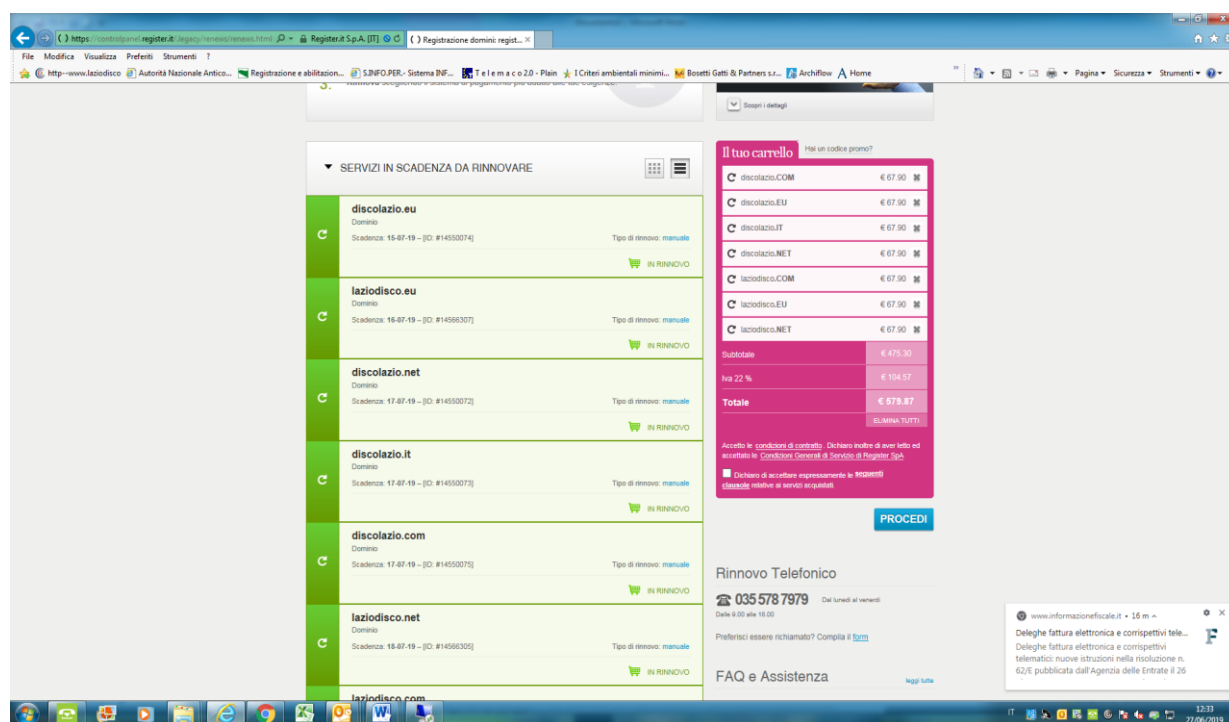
https://controlpanel.register.it/legacy/renews/renews.html | Register.it S.p.A. [IT] | Registrazione domini: regist... ×

File Modifica Visualizza Preferiti Strumenti ?

http---www.laziodisco | Autorità Nazionale Antico... | Registrazione e abilitazion... | S.INFO.PER.- Sistema INF... | T e l e m a c o 2.0 - Plain | I Criteri ambientali minimi... | Bosetti Gatti & Partners s.r... | Archiflow | Home

Pagina ▾ Sicurezza ▾ Strumenti ▾

3. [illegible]

Scopri i dettagli

▾ SERVIZI IN SCADENZA DA RINNOVARE

discolazio.eu
Dominio
Scadenza: 15-07-19 – [ID: #14550074]
Tipo di rinnovo: manuale
IN RINNOVO

laziodisco.eu
Dominio
Scadenza: 16-07-19 – [ID: #14566307]
Tipo di rinnovo: manuale
IN RINNOVO

discolazio.net
Dominio
Scadenza: 17-07-19 – [ID: #14550072]
Tipo di rinnovo: manuale
IN RINNOVO

discolazio.it
Dominio
Scadenza: 17-07-19 – [ID: #14550073]
Tipo di rinnovo: manuale
IN RINNOVO

discolazio.com
Dominio
Scadenza: 17-07-19 – [ID: #14550075]
Tipo di rinnovo: manuale
IN RINNOVO

laziodisco.net
Dominio
Scadenza: 18-07-19 – [ID: #14566305]
Tipo di rinnovo: manuale
IN RINNOVO

laziodisco.com

Il tuo carrello
Hai un codice promo?

| | |
|---|---|
| discolazio.COM | € 67.90 |
| discolazio.EU | € 67.90 |
| discolazio.IT | € 67.90 |
| discolazio.NET | € 67.90 |
| laziodisco.COM | € 67.90 |
| laziodisco.EU | € 67.90 |
| laziodisco.NET | € 67.90 |
| Subtotale | € 475.30 |
| Iva 22 % | € 104.57 |
| Totale | € 579.87 |

ELIMINA TUTTI

Accetto le condizioni di contratto. Dichiaro inoltre di aver letto ed accettato le Condizioni Generali di Servizio di Register SpA

Dichiaro di accettare espressamente le seguenti clausole relative ai servizi acquistati

PROCEDI

Rinnovo Telefonico
035 578 7979 Dal lunedì al venerdì
Dalle 9.00 alle 18.00
Preferisci essere richiamato? Compila il form

FAQ e Assistenza
leggi tutte

www.informazionefiscale.it • 16 m
Deleghe fattura elettronica e corrispettivi tele...
Deleghe fattura elettronica e corrispettivi telematici: nuove istruzioni nella risoluzione n. 62/E pubblicata dall'Agenzia delle Entrate il 26

IT 12:33 27/06/2019